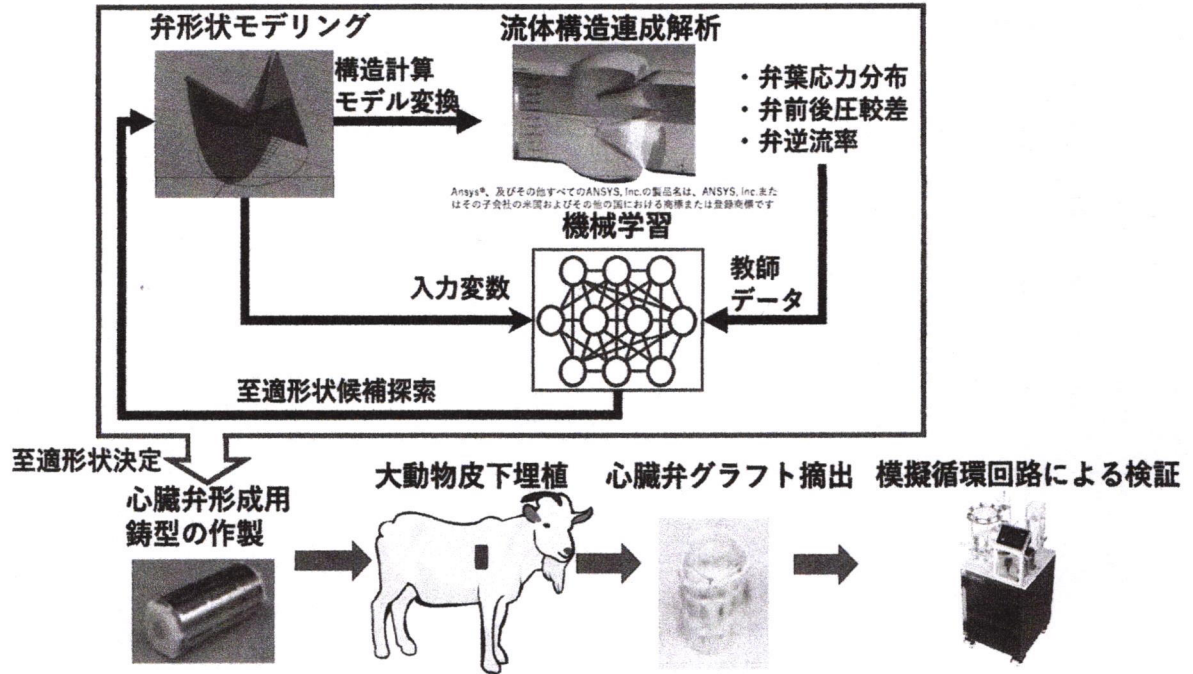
弁形状モデリング

構造計算
モデル変換

流体構造連成解析

・弁葉応力分布
・弁前後圧較差
・弁逆流率

Ansys®、及びその他すべてのANSYS, Inc.の製品名は、ANSYS, Inc.またはその子会社の米国およびその他の国における商標または登録商標です

機械学習

入力変数

教師
データ

至適形状候補探索

至適形状決定

心臓弁形成用
鋳型の作製

大動物皮下埋植

心臓弁グラフト摘出

模擬循環回路による検証